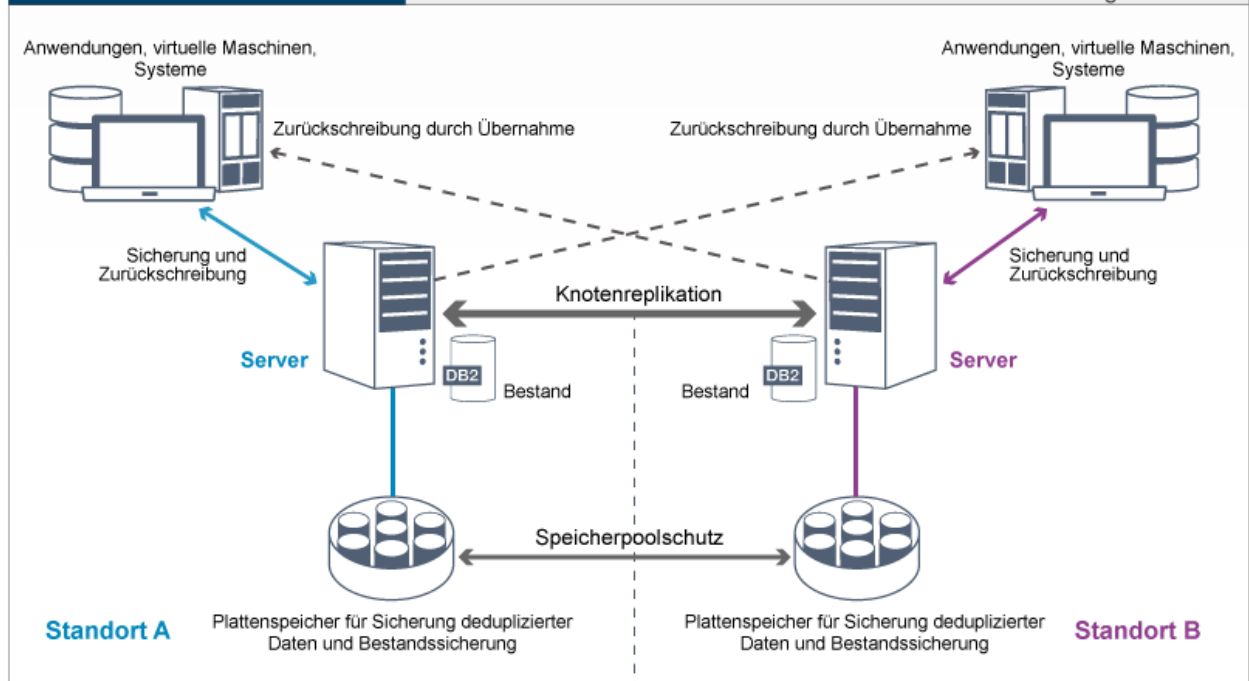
Anwendungen, virtuelle Maschinen, Systeme

Anwendungen, virtuelle Maschinen, Systeme

Zurückschreibung durch Übernahme

Zurückschreibung durch Übernahme

Sicherung und Zurückschreibung

Sicherung und Zurückschreibung

Knotenreplikation

Server

DB2

Bestand

Bestand

DB2

Server

Speicherpoolschutz

Standort A

Plattenspeicher für Sicherung deduplizierter Daten und Bestandssicherung

Plattenspeicher für Sicherung deduplizierter Daten und Bestandssicherung

Standort B